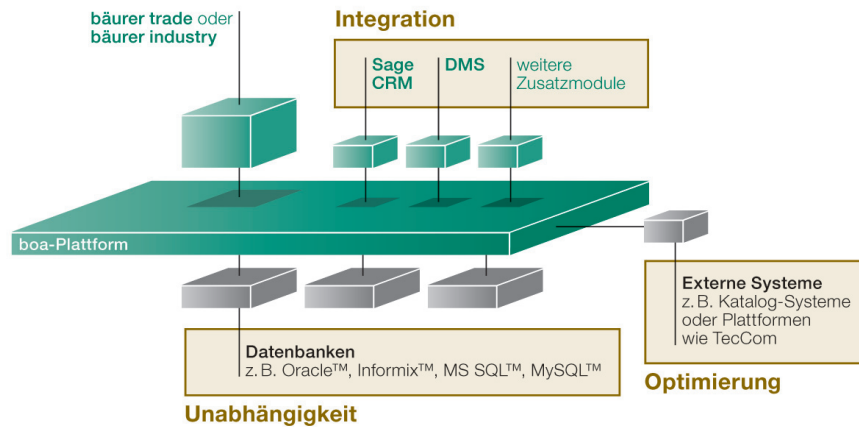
bäurer trade oder
bäurer industry

Integration

Sage
CRM

DMS

weitere
Zusatzmodule

boa-Plattform

Externe Systeme
z. B. Katalog-Systeme oder Plattformen wie TecCom

Datenbanken
z. B. Oracle™, Informix™, MS SQL™, MySQL™

Optimierung

Unabhängigkeit